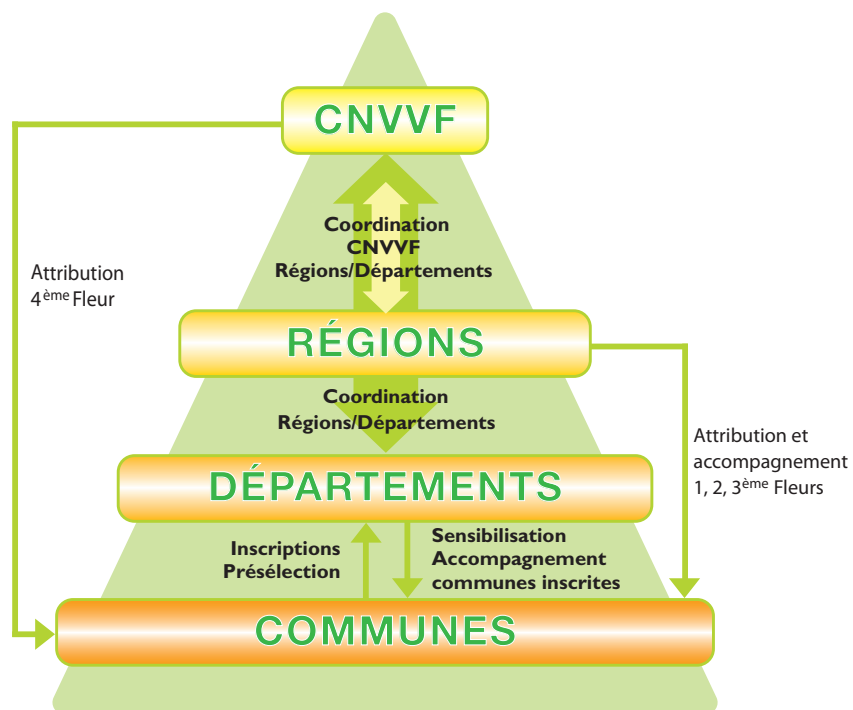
CNVVF

Attribution 4$^{ème}$ Fleur

Coordination CNVVF Régions/Départements

RÉGIONS

Coordination Régions/Départements

Attribution et accompagnement 1, 2, 3$^{ème}$ Fleurs

DÉPARTEMENTS

Inscriptions Présélection

Sensibilisation Accompagnement communes inscrites

COMMUNES